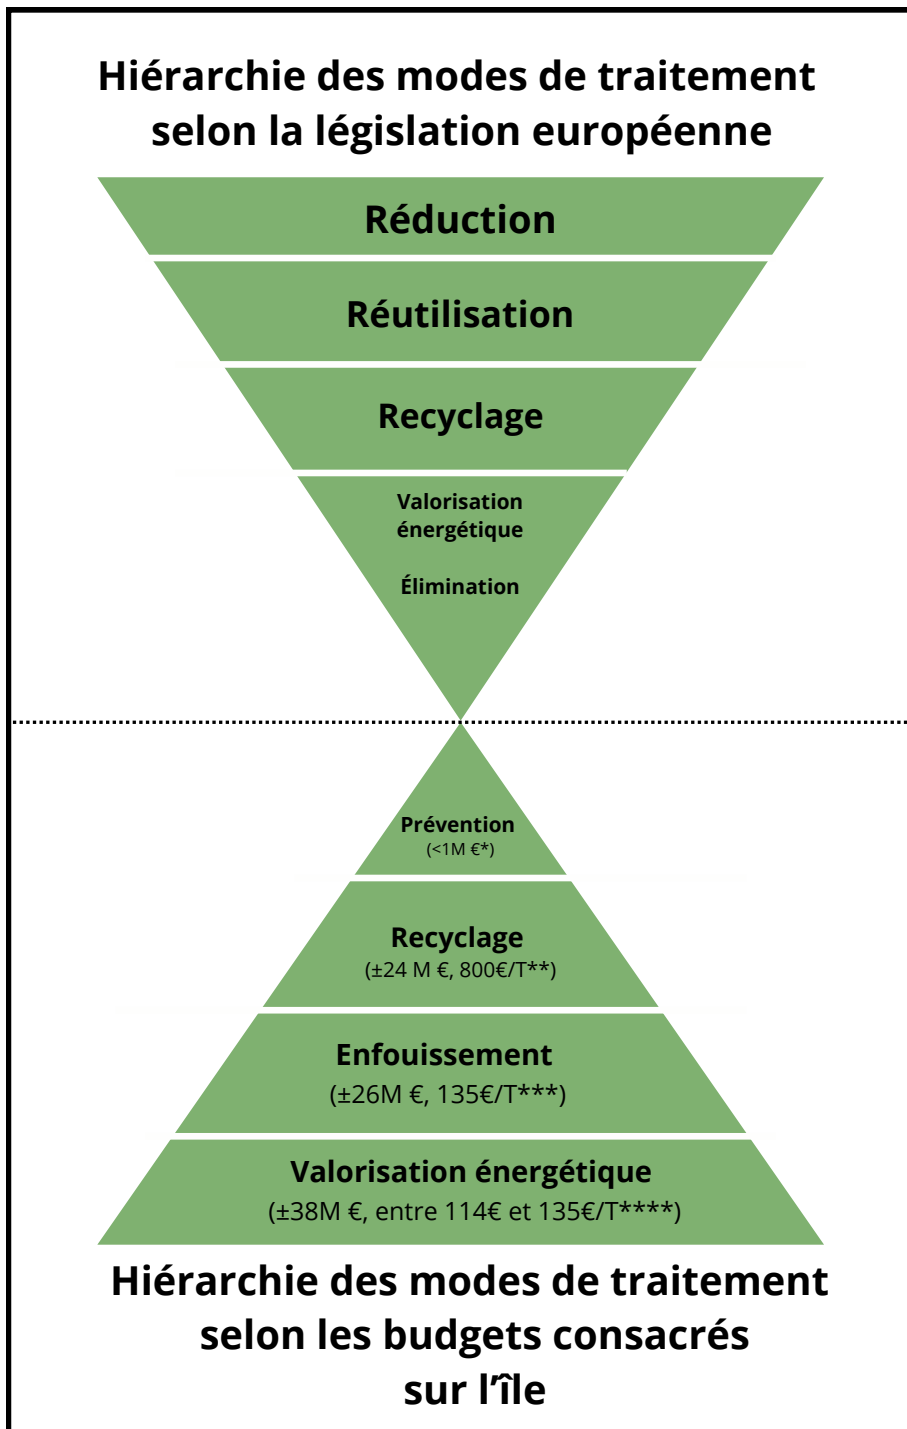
Hiérarchie des modes de traitement selon la législation européenne

Réduction

Réutilisation

Recyclage

Valorisation énergétique

Élimination

Prévention
(<1M €*)

Recyclage
(±24 M €, 800€/T**)

Enfouissement
(±26M €, 135€/T***)

Valorisation énergétique
(±38M €, entre 114€ et 135€/T****)

Hiérarchie des modes de traitement selon les budgets consacrés sur l'île